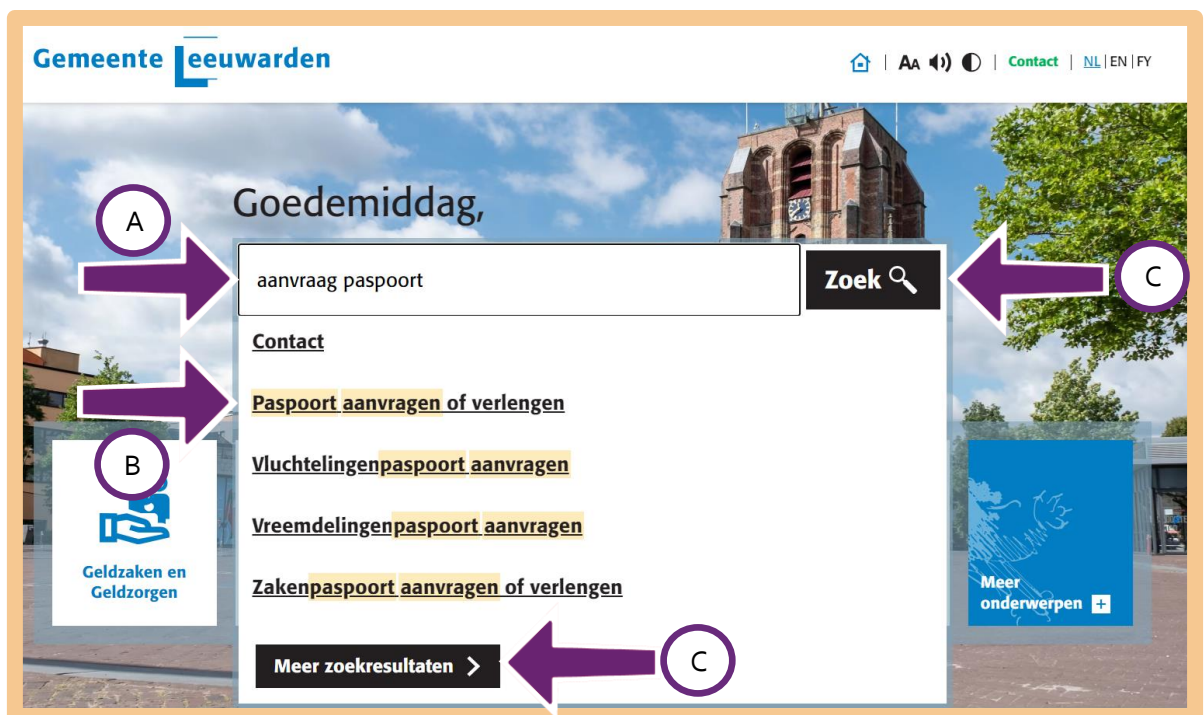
Gemeente Leeuwarden

AA | Contact | NL | EN | FY

Goedemiddag,

A

aanvraag paspoort

Zoek

C

Contact

Paspoort aanvragen of verlengen

B

Vluchtelingenpaspoort aanvragen

Vreemdelingenpaspoort aanvragen

Zakenpaspoort aanvragen of verlengen

Geldzaken en Geldzorgen

Meer onderwerpen +

Meer zoekresultaten >

C